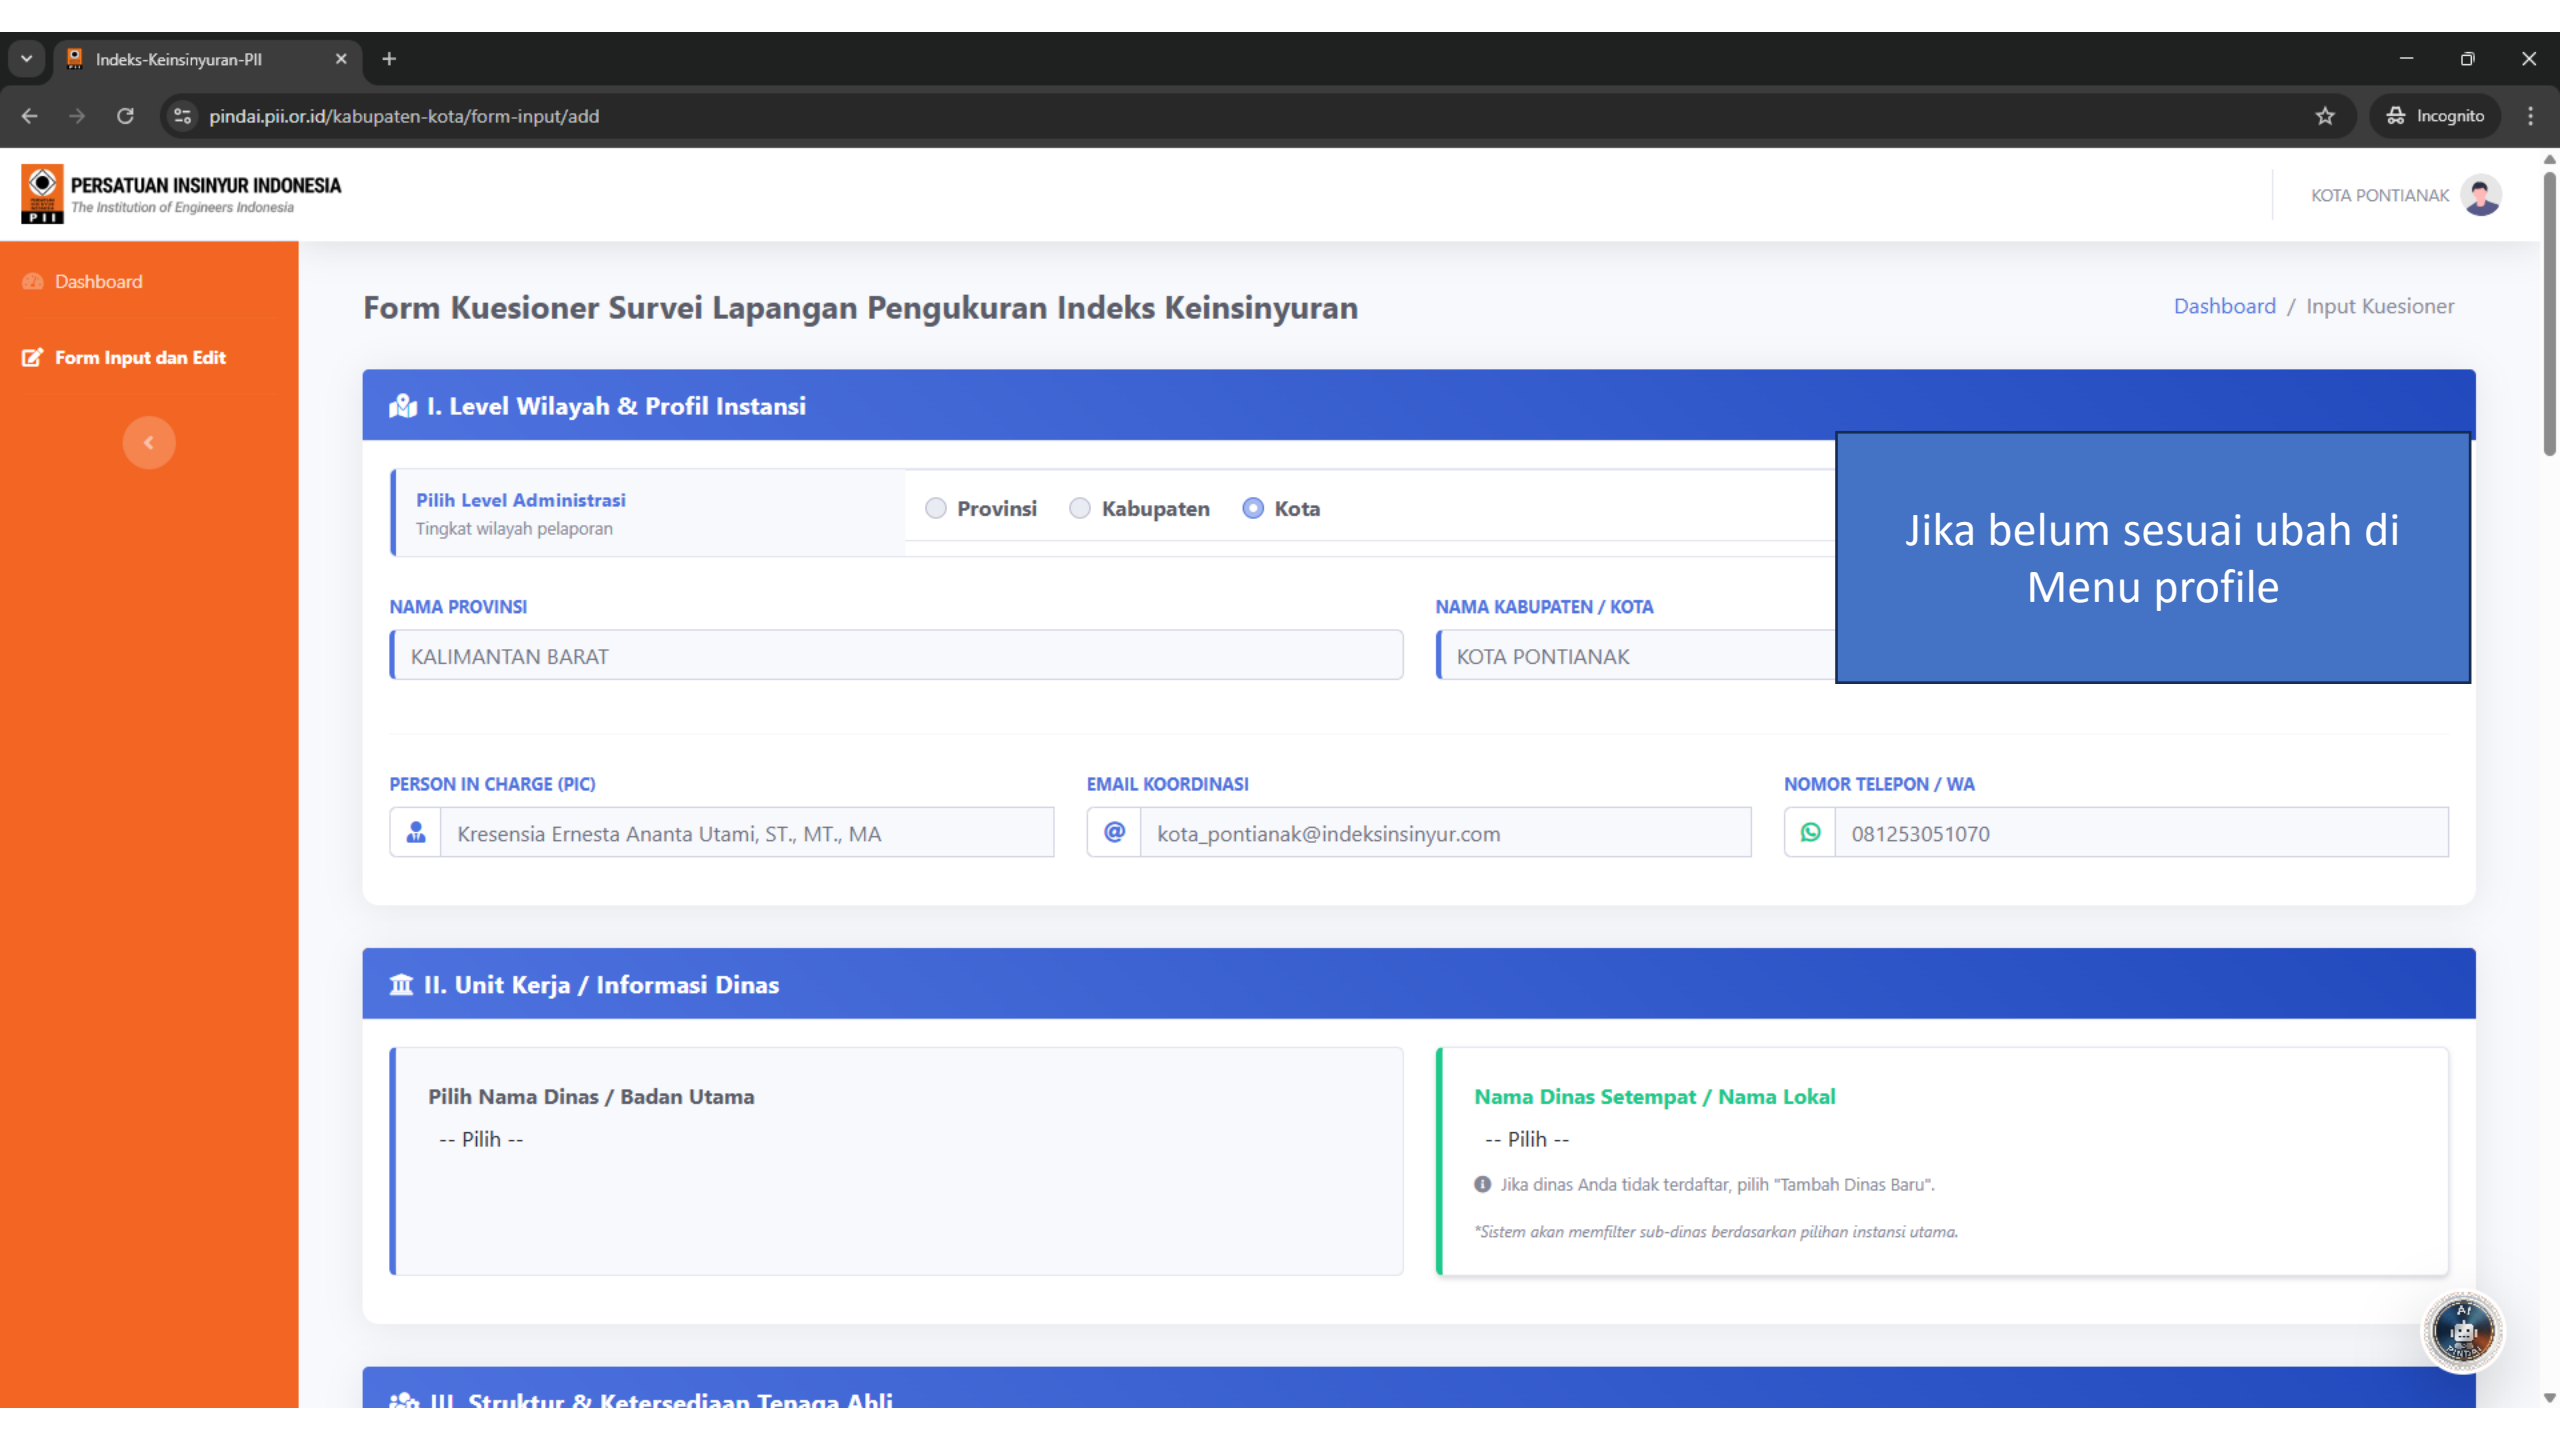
Indeks-Keinsinyuran-PII

pindai.pii.or.id/kabupaten-kota/form-input/add

Incognito

PERSATUAN INSINYUR INDONESIA
The Institution of Engineers Indonesia

KOTA PONTIANAK

Dashboard

Form Input dan Edit

Form Kuesioner Survei Lapangan Pengukuran Indeks Keinsinyuran

Dashboard / Input Kuesioner

I. Level Wilayah & Profil Instansi

Pilih Level Administrasi
Tingkat wilayah pelaporan

Provinsi Kabupaten Kota

Jika belum sesuai ubah di Menu profile

NAMA PROVINSI
KALIMANTAN BARAT

NAMA KABUPATEN / KOTA
KOTA PONTIANAK

PERSON IN CHARGE (PIC)
Kresensia Ernesta Ananta Utami, ST., MT., MA

EMAIL KOORDINASI
kota_pontianak@indeksinsinyur.com

NOMOR TELEPON / WA
081253051070

II. Unit Kerja / Informasi Dinas

Pilih Nama Dinas / Badan Utama
-- Pilih --

Nama Dinas Setempat / Nama Lokal
-- Pilih --
Jika dinas Anda tidak terdaftar, pilih "Tambah Dinas Baru".
*Sistem akan memfilter sub-dinas berdasarkan pilihan instansi utama.

III. Struktur & Ketersediaan Tenaga Ahli